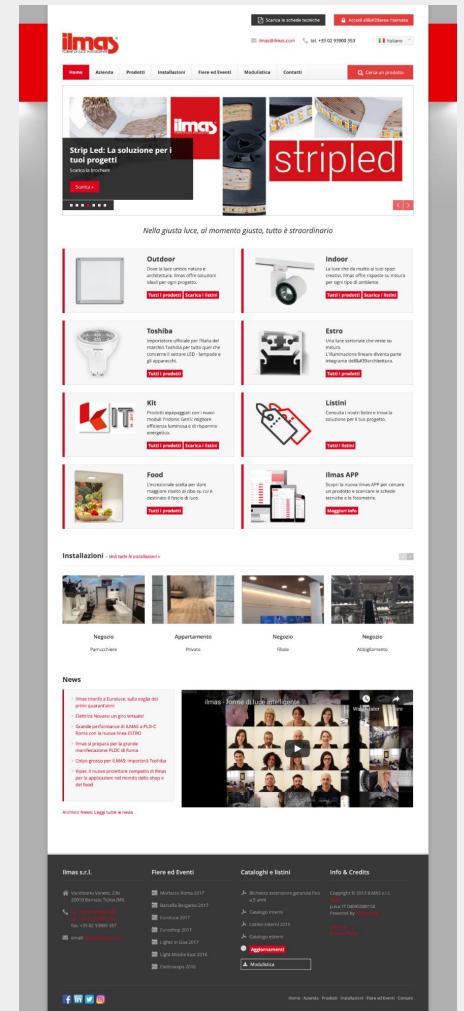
Scarica le schede tecniche | Accedi all'Area riservata

ilmas
FORME DI LUCE INTELLIGENTE

ilmas@ilmas.com | tel. +39 02 93900 353 | Italiano

Home | Azienda | Prodotti | Installazioni | Fiere ed Eventi | Modulistica | Contatti | Cerca un prodotto

Strip Led: La soluzione per i tuoi progetti
Scarica la brochure
Scarica »

ilmas
stripled

Nella giusta luce, al momento giusto, tutto è straordinario

Outdoor
Dove la luce unisce natura e architettura. Ilmas offre soluzioni ideali per ogni progetto.
Tutti i prodotti | Scarica i listini

Indoor
La luce che dà risalto ai tuoi spazi creativi. Ilmas offre risposte su misura per ogni tipo di ambiente.
Tutti i prodotti | Scarica i listini

Toshiba
Importatore ufficiale per l'Italia del marchio Toshiba per tutto quel che concerne il settore LED - lampade e gli apparecchi.
Tutti i prodotti

Estro
Una luce sartoriale che veste su misura. L'illuminazione lineare diventa parte integrante dell'architettura.
Tutti i prodotti

Kit
Prodotti equipaggiati con i nuovi moduli Tridonic Gen3: migliore efficienza luminosa e di risparmio energetico.
Tutti i prodotti | Scarica i listini

Listini
Consulta i nostri listini e trova la soluzione per il tuo progetto.
Tutti i listini

Food
L'eccezionale scelta per dare maggiore risalto al cibo su cui è destinato il fascio di luce.
Tutti i prodotti

Ilmas APP
Scopri la nuova Ilmas APP per cercare un prodotto e scaricare le schede tecniche e le fotometrie.
Maggiori info

Installazioni – Vedi tutte le installazioni »

Negozio
Parrucchiere

Appartamento
Privato

Negozio
Filiale

Negozio
Abbigliamento

News
Ilmas trionfa a Euroluce, sulla soglia dei primi quarant'anni
Elettrica Novarsi: un giro virtuale!
Grande performance di ILMAS a PLD-C Roma con la nuova linea ESTRO
Ilmas si prepara per la grande manifestazione PLDC di Roma
Colpo grosso per ILMAS: importerà Toshiba
Viper, il nuovo proiettore compatto di Ilmas per le applicazioni nel mondo dello shop e del food
Archivio News: Leggi tutte le news

ilmas - forme di luce intelligente
Watch later | Share

Ilmas s.r.l.
Via Vittorio Veneto, 23b 20010 Bernate Ticino (MI)
tel. +39 02 93900 353
fax. +39 02 93900 367
email: ilmas@ilmas.com

Fiere ed Eventi
Workshop Roma 2017
Bancalla Bergamo 2017
Euroluce 2017
Euroshop 2017
Light + Building 2017
Lighting Middle East 2016
Elettroexpo 2016

Cataloghi e listini
Brochure estensione garanzia Pro a 5 anni
Catalogo interni
Listino interni 2015
Catalogo esterni
Aggiornamenti
Modulistica

Info & Credits
Copyright © 2013 ILMAS s.r.l.
p.iva: IT 04690380158
Powered by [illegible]
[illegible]
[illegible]

Home · Azienda · Prodotti · Installazioni · Fiere ed Eventi · Contatti